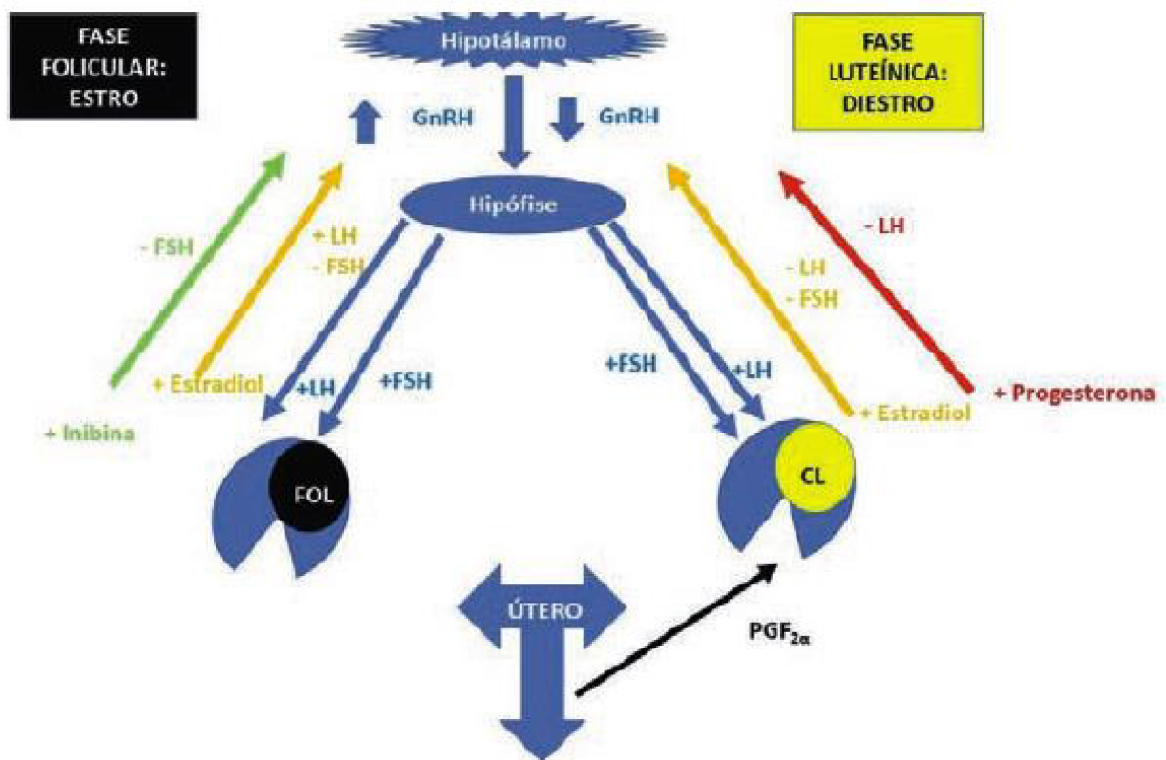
FASE FOLICULAR: ESTRO

Hipotálamo

FASE LUTEÍNICA: DIESTRO

GnRH

GnRH

Hipófise

- FSH

+ LH
- FSH

- LH

- LH
- FSH

+ Estradiol

+LH

+FSH

+FSH

+LH

+ Estradiol

+ Progesterona

+ Inibina

FOL

CL

ÚTERO

$PGF_{2\alpha}$